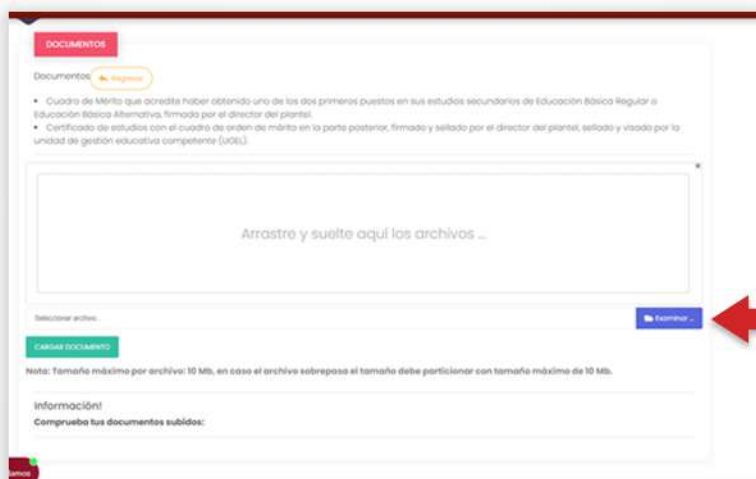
DOCUMENTOS

Documentos Regresar

• Cuadro de Mérito que acredita haber obtenido uno de los dos primeros puestos en sus estudios secundarios de Educación Básica Regular o Educación Básica Alternativa, firmado por el director del plantel.
• Certificado de estudios con el cuadro de orden de mérito en la parte posterior, firmado y sellado por el director del plantel, sellado y visado por la unidad de gestión educativa competente (UGEL).

×

Arrastre y suelte aquí los archivos ...

Seleccionar archivo...

Examinar ...

CARGAR DOCUMENTO

Nota: Tamaño máximo por archivo: 10 Mb, en caso el archivo sobrepasa el tamaño debe particionar con tamaño máximo de 10 Mb.

Información!
Comprueba tus documentos subidos: